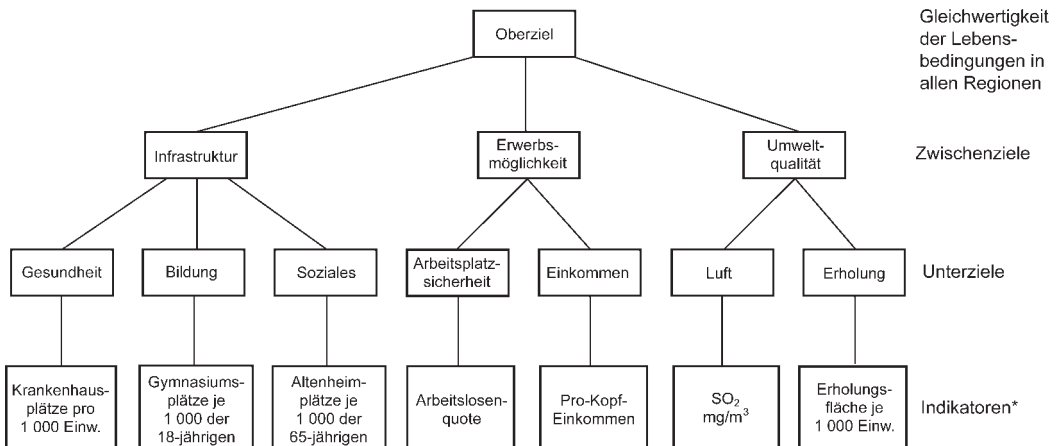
Oberziel

Gleichwertigkeit der Lebensbedingungen in allen Regionen

Infrastruktur

Erwerbsmöglichkeit

Umweltqualität

Zwischenziele

Gesundheit

Bildung

Soziales

Arbeitsplatzsicherheit

Einkommen

Luft

Erholung

Unterziele

Krankenhausplätze pro 1 000 Einw.

Gymnasiumsplätze je 1 000 der 18-jährigen

Altenheimplätze je 1 000 der 65-jährigen

Arbeitslosenquote

Pro-Kopf-Einkommen

$SO_2$ $mg/m^3$

Erholungsfläche je 1 000 Einw.

Indikatoren*